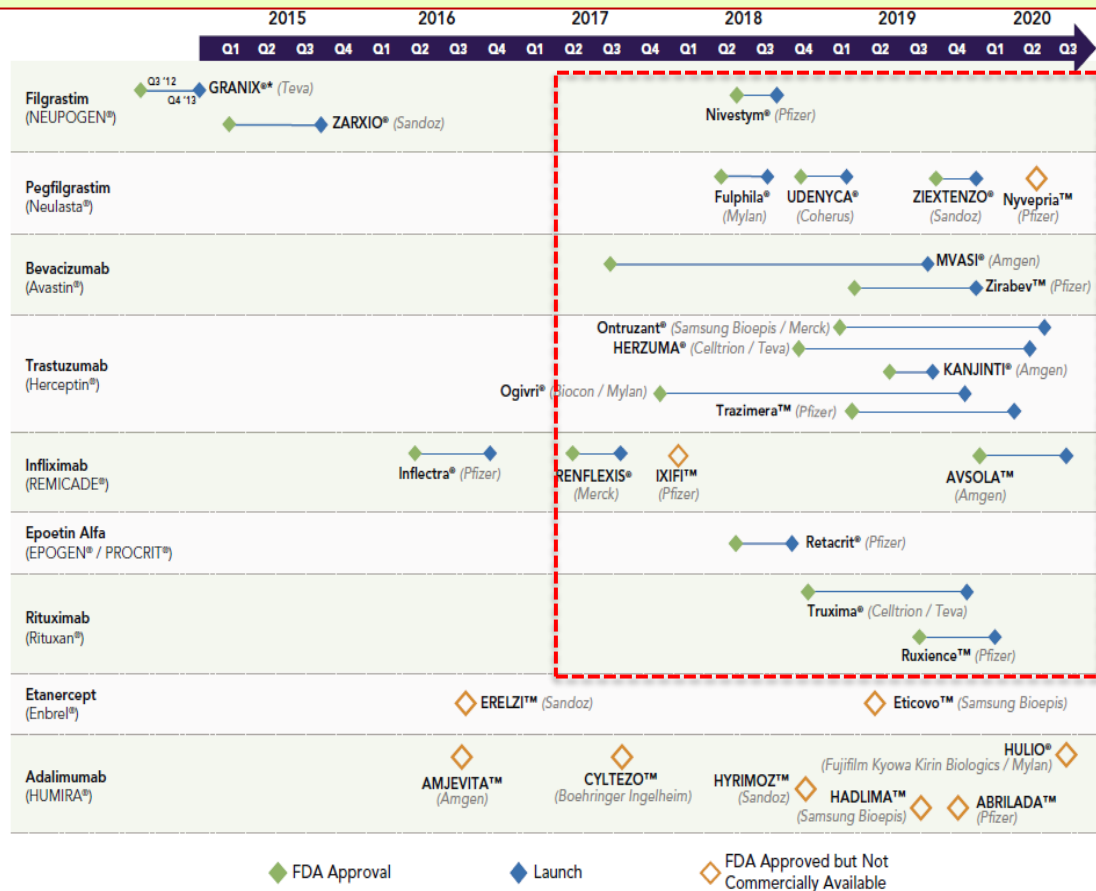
2015 2016 2017 2018 2019 2020

Q1 Q2 Q3 Q4 Q1 Q2 Q3 Q4 Q1 Q2 Q3 Q4 Q1 Q2 Q3 Q4 Q1 Q2 Q3 Q4 Q1 Q2 Q3

Filgrastim (NEUPOGEN®)
Q3 '12 Q4 '13 GRANIX®* (Teva)
ZARXIO® (Sandoz)
Nivestym® (Pfizer)

Pegfilgrastim (Neulasta®)
Fulphila® (Mylan)
UDENYCA® (Coherus)
ZIEXTENZO® (Sandoz)
Nyvepria™ (Pfizer)

Bevacizumab (Avastin®)
MVASI® (Amgen)
Zirabev™ (Pfizer)

Trastuzumab (Herceptin®)
Ontruzant® (Samsung Bioepis / Merck)
HERZUMA® (Celltrion / Teva)
KANJINTI® (Amgen)
Ogivri® (Biocon / Mylan)
Trazimera™ (Pfizer)

Infliximab (REMICADE®)
Inflectra® (Pfizer)
RENFLEXIS® (Merck)
IXIFI™ (Pfizer)
AVSOLA™ (Amgen)

Epoetin Alfa (EPOGEN® / PROCRIT®)
Retacrit® (Pfizer)

Rituximab (Rituxan®)
Truxima® (Celltrion / Teva)
Ruxience™ (Pfizer)

Etanercept (Enbrel®)
ERELZI™ (Sandoz)
Eticovo™ (Samsung Bioepis)

Adalimumab (HUMIRA®)
AMJEVITA™ (Amgen)
CYLTEZO™ (Boehringer Ingelheim)
HYRIMOZ™ (Sandoz)
HULIO® (Fujifilm Kyowa Kirin Biologics / Mylan)
HADLIMA™ (Samsung Bioepis)
ABRILADA™ (Pfizer)

FDA Approval
Launch
FDA Approved but Not Commercially Available